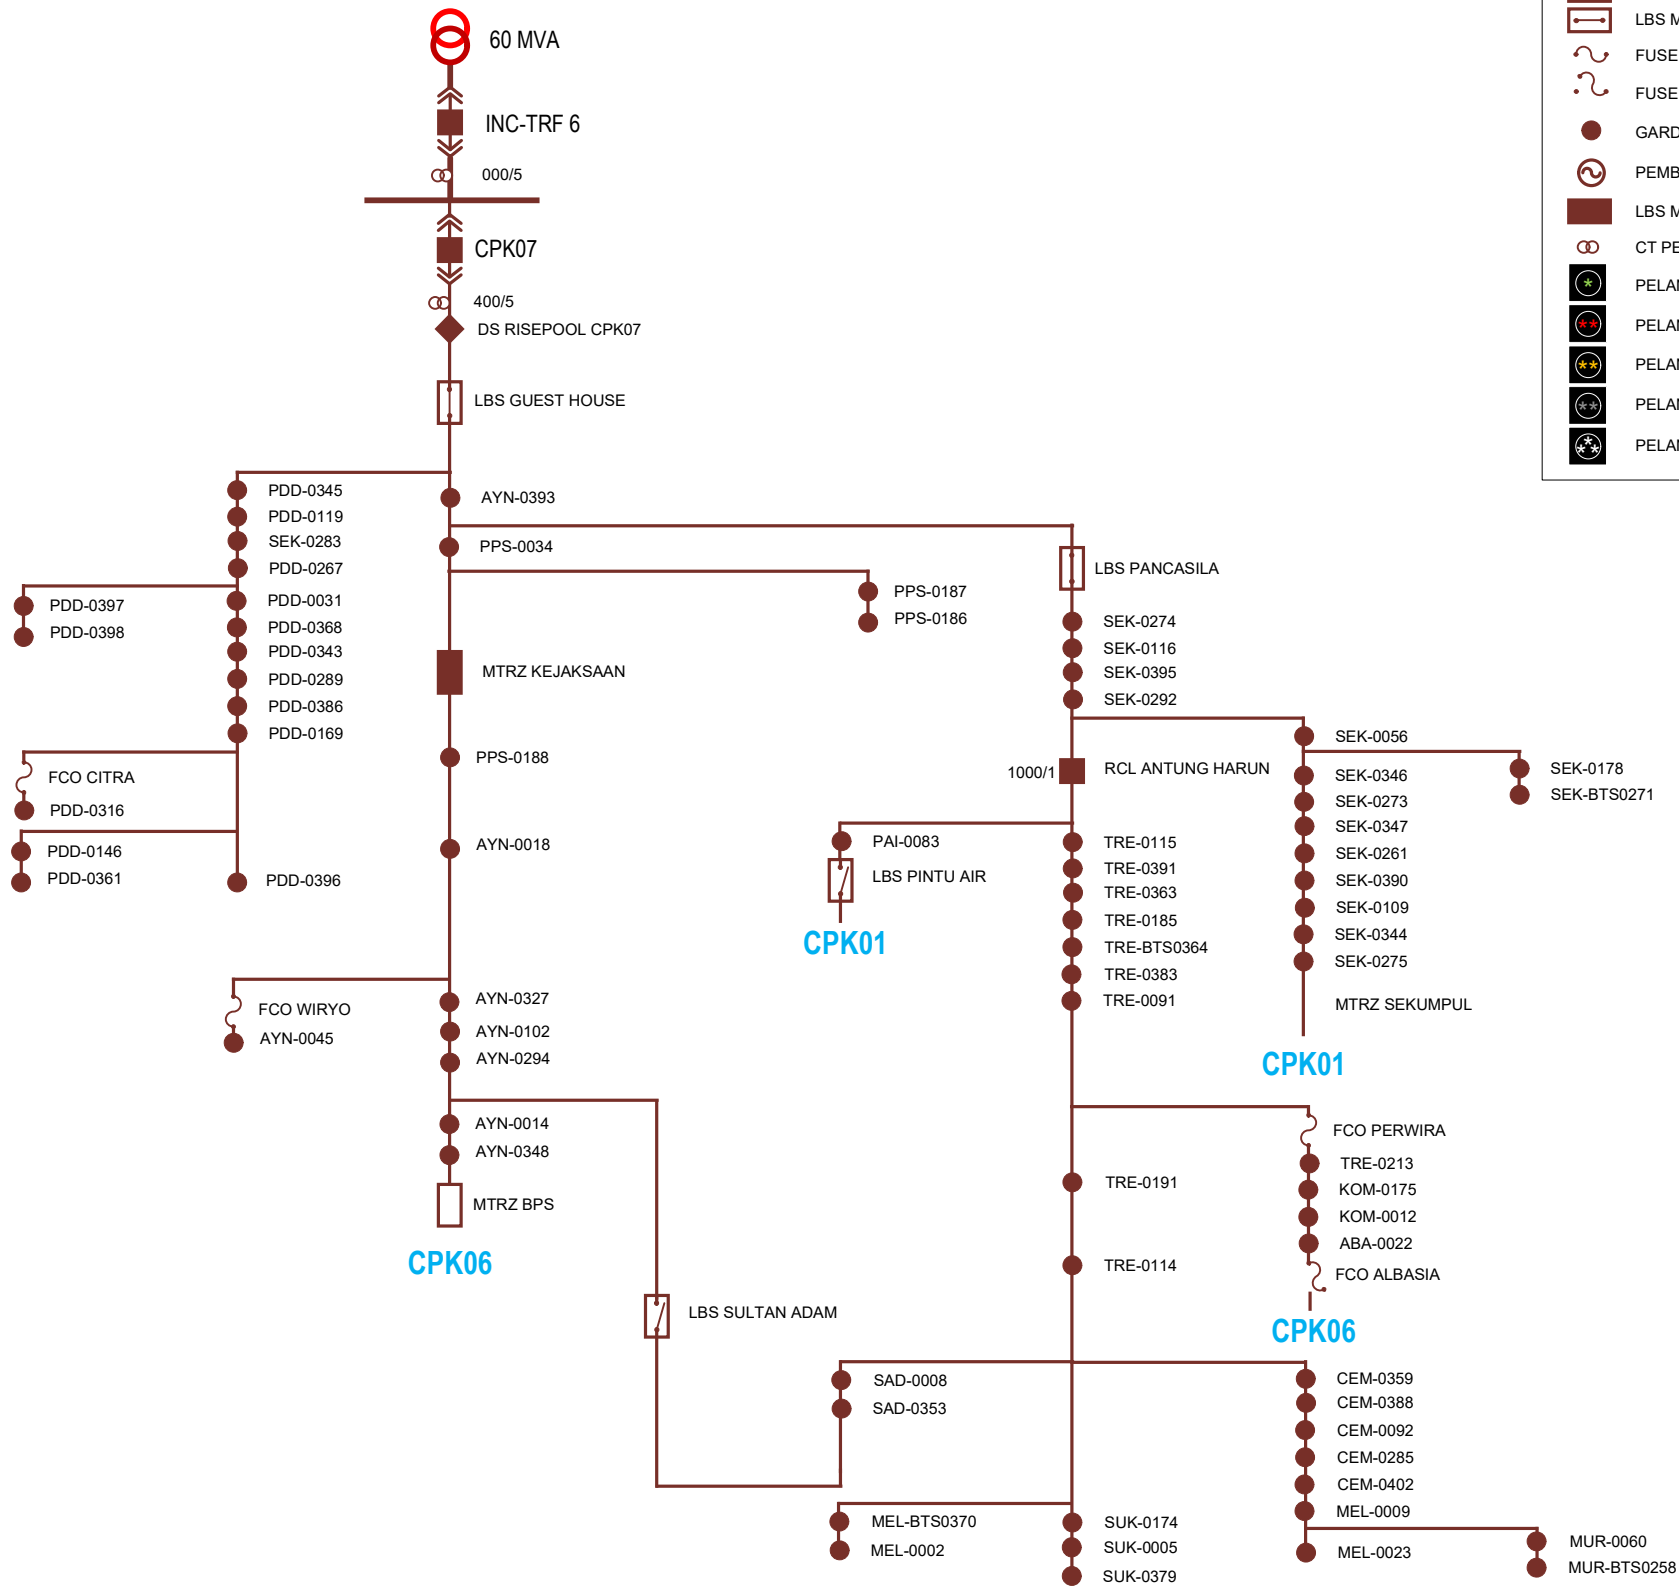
60 MVA
INC-TRF 6
000/5
CPK07
400/5
DS RISEPOOL CPK07
LBS GUEST HOUSE

LBS M
FUSE
FUSE
GARD
PEMB
LBS M
CT PE
PELA
PELA
PELA
PELA
PELA

PDD-0345
PDD-0119
SEK-0283
PDD-0267
PDD-0397
PDD-0398
PDD-0031
PDD-0368
PDD-0343
PDD-0289
PDD-0386
PDD-0169
FCO CITRA
PDD-0316
PDD-0146
PDD-0361
PDD-0396

AYN-0393
PPS-0034
PPS-0187
PPS-0186
MTRZ KEJAKSAAN
PPS-0188
AYN-0018
FCO WIRYO
AYN-0045
AYN-0327
AYN-0102
AYN-0294
AYN-0014
AYN-0348
MTRZ BPS
CPK06
LBS SULTAN ADAM

LBS PANCASILA
SEK-0274
SEK-0116
SEK-0395
SEK-0292
SEK-0056
SEK-0178
SEK-BTS0271
1000/1
RCL ANTUNG HARUN
SEK-0346
SEK-0273
SEK-0347
SEK-0261
SEK-0390
SEK-0109
SEK-0344
SEK-0275
MTRZ SEKUMPUL
CPK01
PAI-0083
LBS PINTU AIR
CPK01
TRE-0115
TRE-0391
TRE-0363
TRE-0185
TRE-BTS0364
TRE-0383
TRE-0091
FCO PERWIRA
TRE-0213
KOM-0175
KOM-0012
ABA-0022
FCO ALBASIA
CPK06
TRE-0191
TRE-0114
SAD-0008
SAD-0353
CEM-0359
CEM-0388
CEM-0092
CEM-0285
CEM-0402
MEL-0009
MEL-BTS0370
MEL-0002
SUK-0174
SUK-0005
SUK-0379
MEL-0023
MUR-0060
MUR-BTS0258